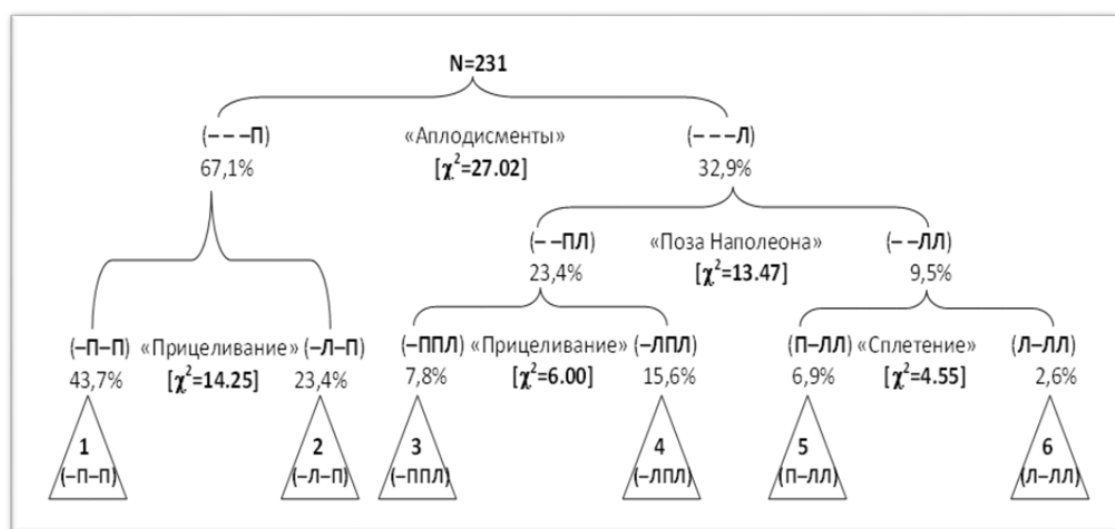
N=231

(– – –П)
67,1%

«Аплодисменты»
[$\chi^2$=27.02]

(– – –Л)
32,9%

(– –ПЛ)
23,4%

«Поза Наполеона»
[$\chi^2$=13.47]

(– –ЛЛ)
9,5%

(–П–П)
43,7%

«Прицеливание»
[$\chi^2$=14.25]

(–Л–П)
23,4%

(–ППЛ)
7,8%

«Прицеливание»
[$\chi^2$=6.00]

(–ЛПЛ)
15,6%

(П–ЛЛ)
6,9%

«Сплетение»
[$\chi^2$=4.55]

(Л–ЛЛ)
2,6%

1
(–П–П)

2
(–Л–П)

3
(–ППЛ)

4
(–ЛПЛ)

5
(П–ЛЛ)

6
(Л–ЛЛ)